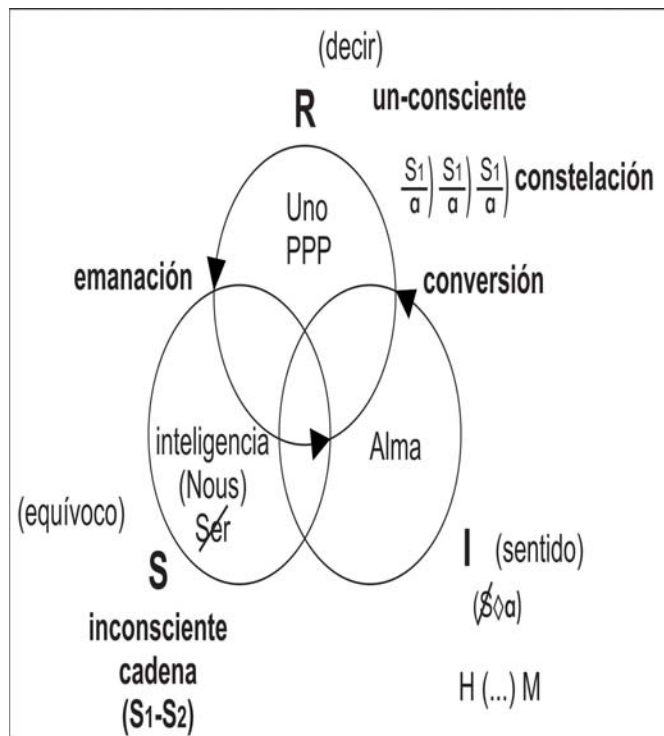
(decir)

R

un-consciente

$\frac{S_1}{a}) \frac{S_1}{a}) \frac{S_1}{a})$ constelación

Uno
PPP

emanación

conversión

inteligencia
(Nous)
Ser

Alma

(equívoco)

S

I

(sentido)

$(\$ \lozenge a)$

inconsciente
cadena
$(S_1\text{-}S_2)$

H (...) M